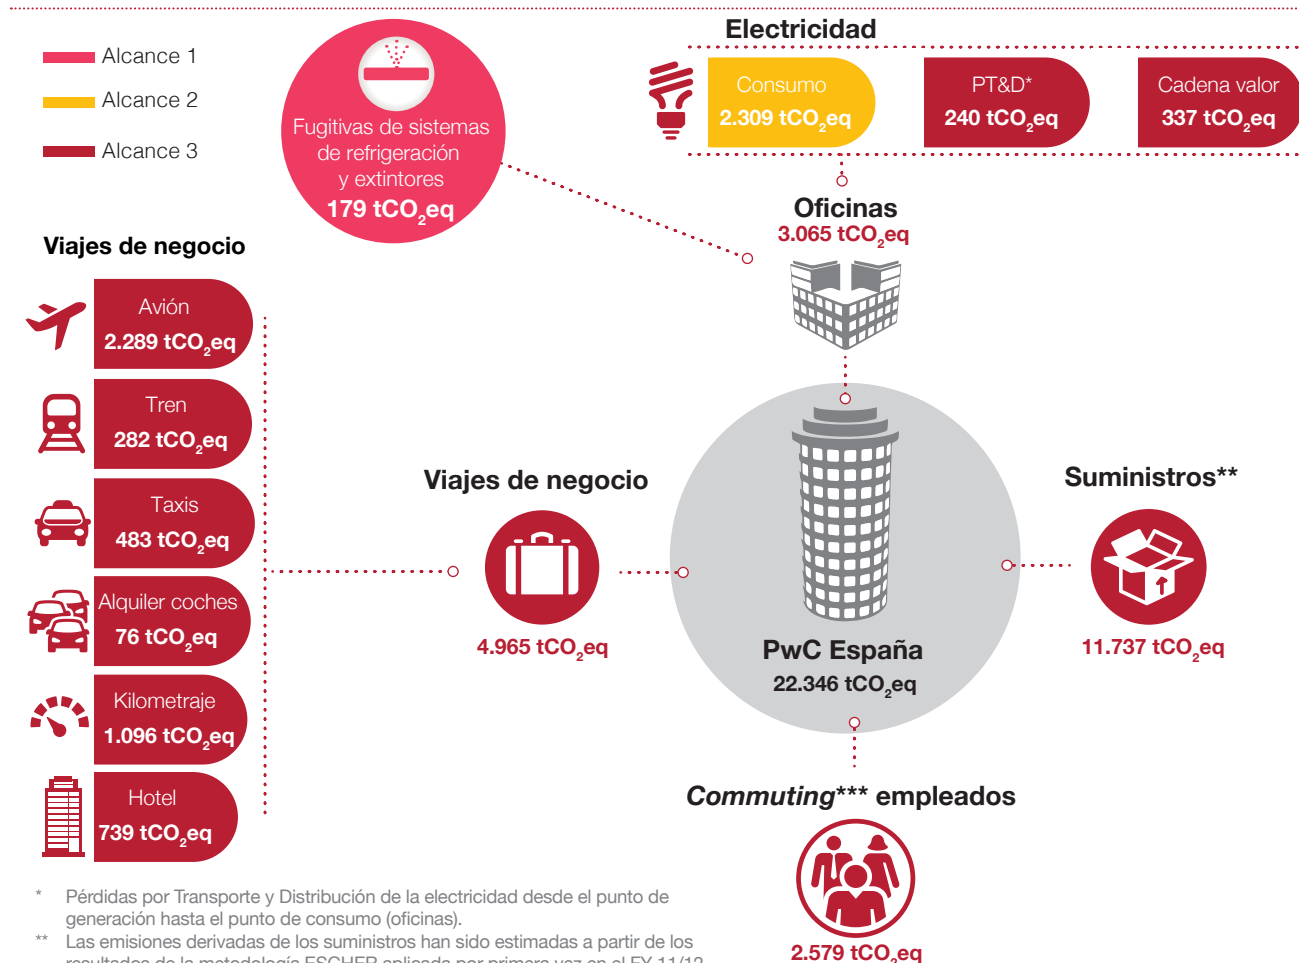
Alcance 1

Alcance 2

Alcance 3

Fugitivas de sistemas de refrigeración y extintores
179 $tCO_2eq$

Electricidad

Consumo
2.309 $tCO_2eq$

PT&D*
240 $tCO_2eq$

Cadena valor
337 $tCO_2eq$

Oficinas
3.065 $tCO_2eq$

Viajes de negocio

Avión
2.289 $tCO_2eq$

Tren
282 $tCO_2eq$

Taxis
483 $tCO_2eq$

Alquiler coches
76 $tCO_2eq$

Kilometraje
1.096 $tCO_2eq$

Hotel
739 $tCO_2eq$

Viajes de negocio

4.965 $tCO_2eq$

PwC España
22.346 $tCO_2eq$

Suministros**

11.737 $tCO_2eq$

*Commuting**** empleados

2.579 $tCO_2eq$

* Pérdidas por Transporte y Distribución de la electricidad desde el punto de generación hasta el punto de consumo (oficinas).

** Las emisiones derivadas de los suministros han sido estimadas a partir de los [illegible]